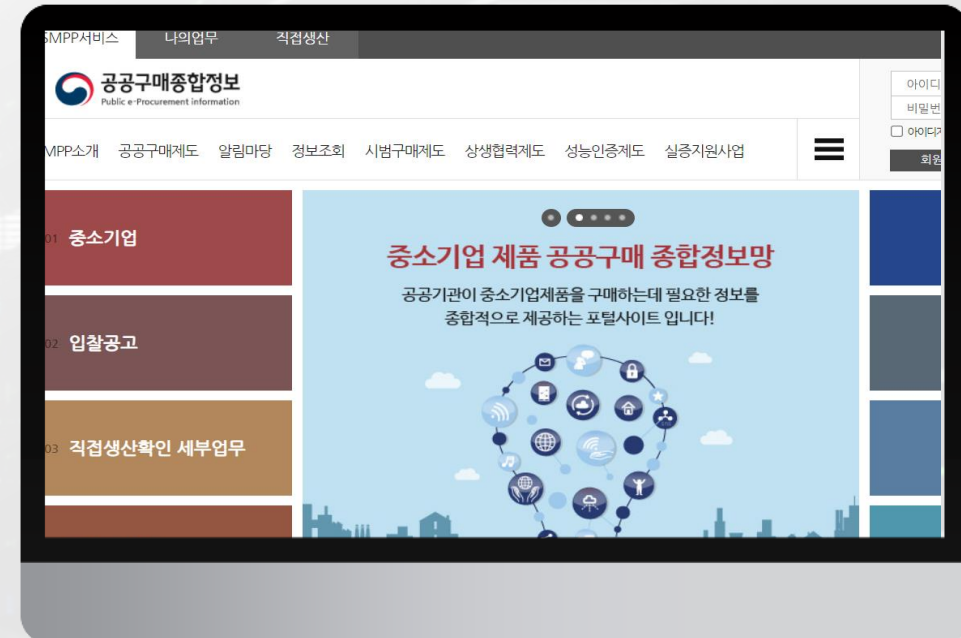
SMPP서비스 나의업무 직접생산

공공구매종합정보
Public e-Procurement information

아이디
비밀번
아이디
회원

MPP소개 공공구매제도 알림마당 정보조회 시범구매제도 상생협력제도 성능인증제도 실증지원사업

01 중소기업

02 입찰공고

03 직접생산확인 세부업무

중소기업 제품 공공구매 종합정보망

공공기관이 중소기업제품을 구매하는데 필요한 정보를 종합적으로 제공하는 포털사이트 입니다!